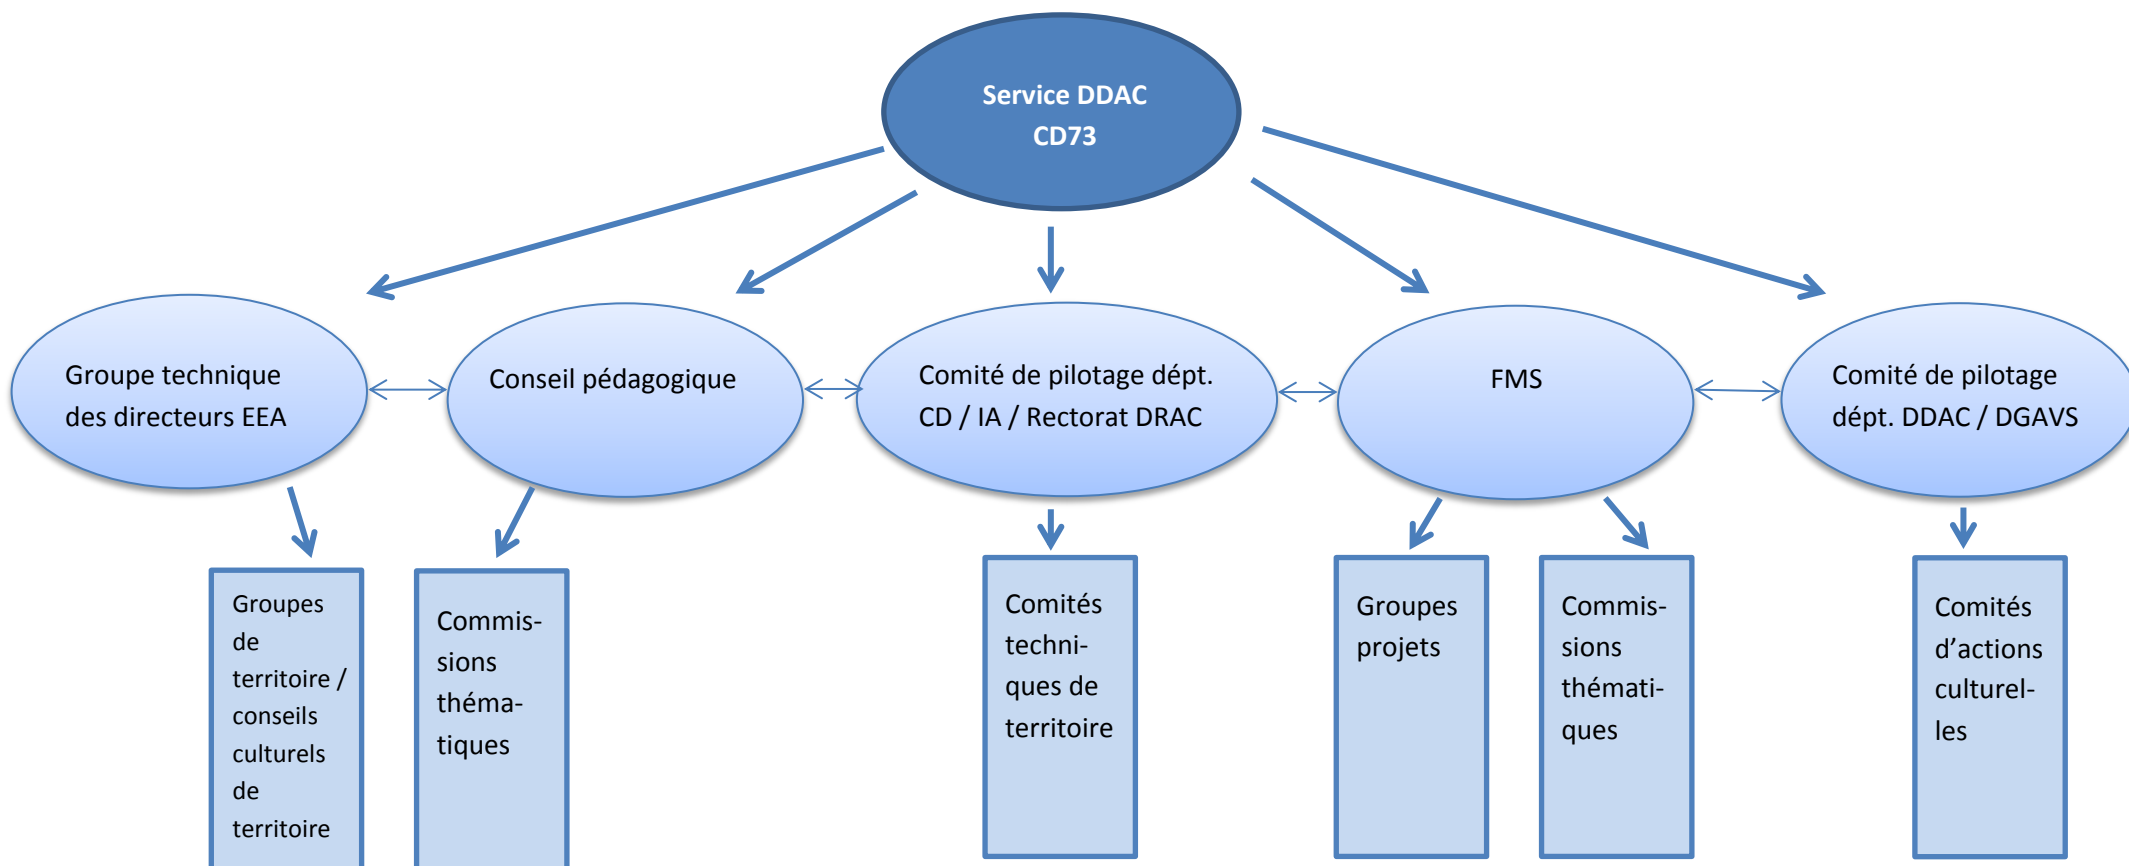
Service DDAC
CD73

Groupe technique des directeurs EEA

Conseil pédagogique

Comité de pilotage dépt. CD / IA / Rectorat DRAC

FMS

Comité de pilotage dépt. DDAC / DGAVS

Groupes de territoire / conseils culturels de territoire

Commissions thématiques

Comités techniques de territoire

Groupes projets

Commissions thématiques

Comités d'actions culturelles